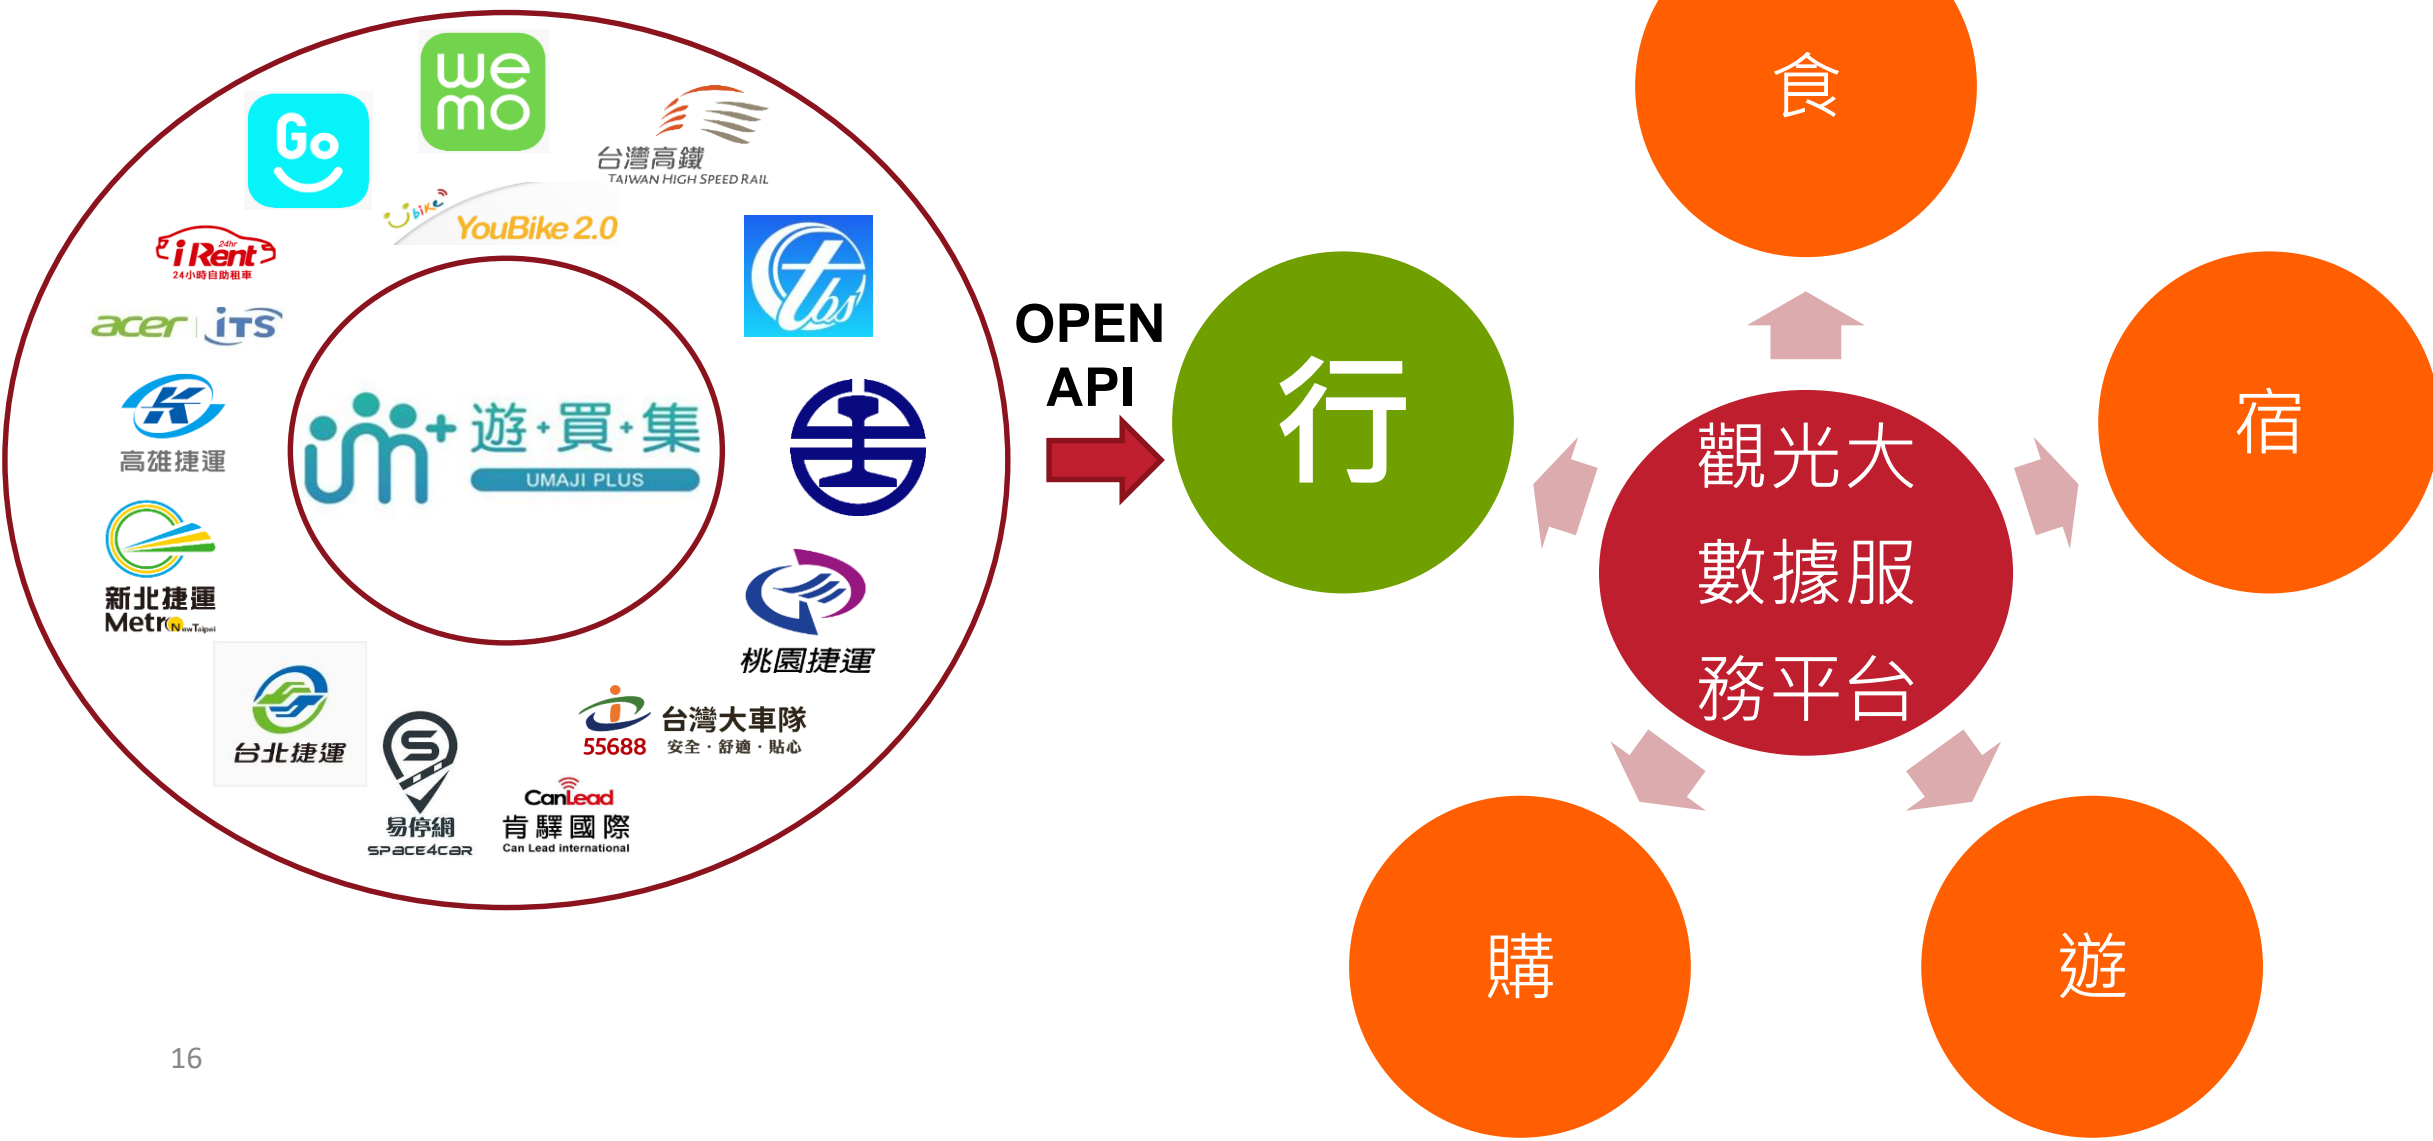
Go

we mo

台灣高鐵
TAIWAN HIGH SPEED RAIL

iRent
24hr
24小時自助租車

ubike YouBike 2.0

acer iTS

tbs

高雄捷運

遊·買·集
UMAJI PLUS

新北捷運
Metro New Taipei

桃園捷運

台北捷運

易停網
space4car

CanLead
肯驛國際
Can Lead international

台灣大車隊
55688 安全·舒適·貼心

OPEN API

行

食

宿

觀光大數據服務平台

購

遊

16